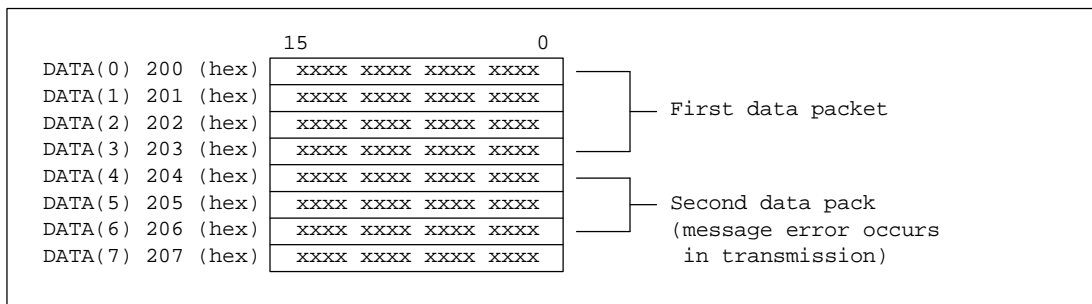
15 0

DATA(0) 200 (hex) xxxx xxxx xxxx xxxx
DATA(1) 201 (hex) xxxx xxxx xxxx xxxx
DATA(2) 202 (hex) xxxx xxxx xxxx xxxx
DATA(3) 203 (hex) xxxx xxxx xxxx xxxx
DATA(4) 204 (hex) xxxx xxxx xxxx xxxx
DATA(5) 205 (hex) xxxx xxxx xxxx xxxx
DATA(6) 206 (hex) xxxx xxxx xxxx xxxx
DATA(7) 207 (hex) xxxx xxxx xxxx xxxx

First data packet

Second data pack (message error occurs in transmission)